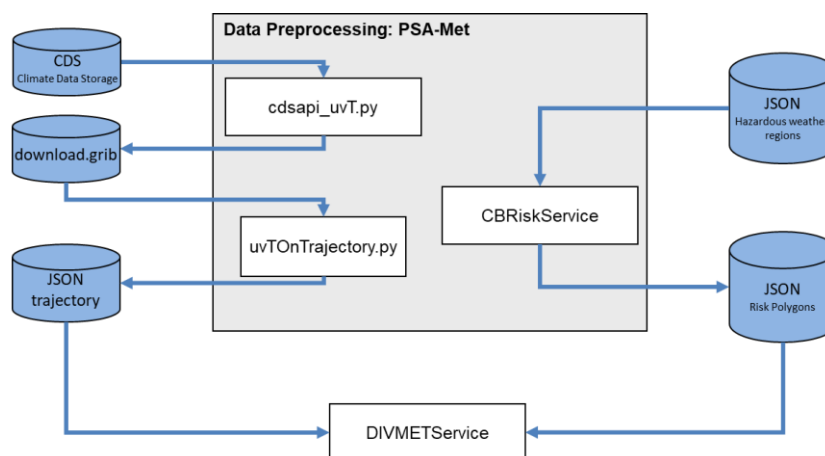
Data Preprocessing: PSA-Met

CDS
Climate Data Storage

cdsapi_uvT.py

download.grib

uvTOnTrajectory.py

JSON
trajectory

JSON
Hazardous weathe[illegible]
regions

CBRiskService

JSON
Risk Polygons

DIVMETService